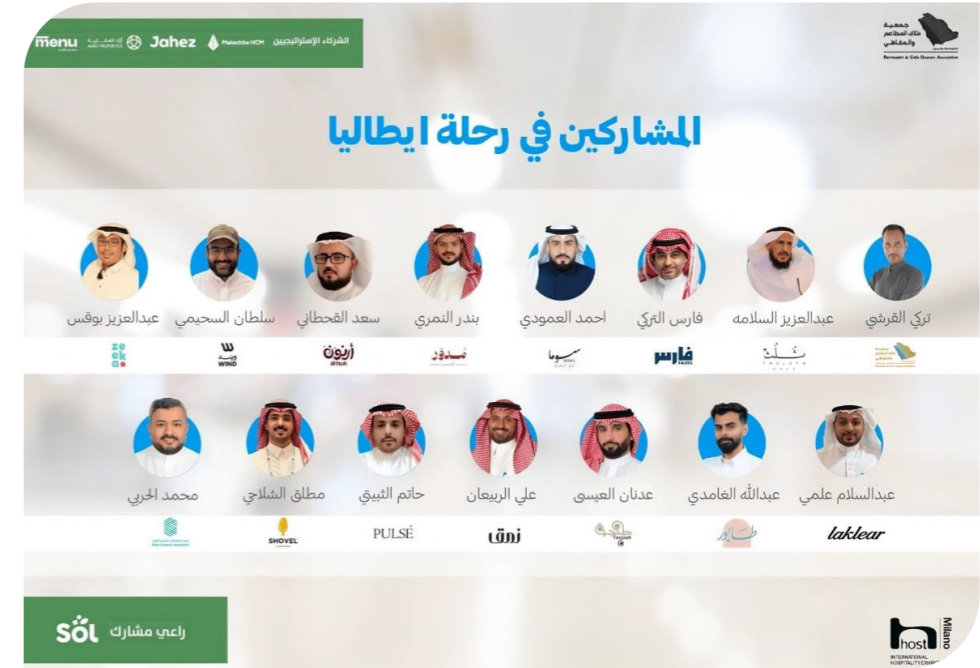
الشركاء الإستراتيجيين menu Jahez Malechite HCM

جمعية ملاك المطاعم والمقاهي
Restaurant & Cafe Owners Association

المشاركين في رحلة ايطاليا

تركي القرشي
عبدالعزيز السلامه
فارس التركي
احمد العمودي
بندر النمري
سعد القحطاني
سلطان السحيمي
عبدالعزيز بوقس

فارس FARIS
WIND
zeka

عبدالسلام علمي
عبدالله الغامدي
عدنان العيسى
علي الربيعان
حاتم الثبيتي
مطلق الشلاحي
محمد الحربي

laklear
SHOVEL
PULSE
زمق

راعي مشارك sol

host Milano INTERNATIONAL HOSPITALITY EXHIBITION